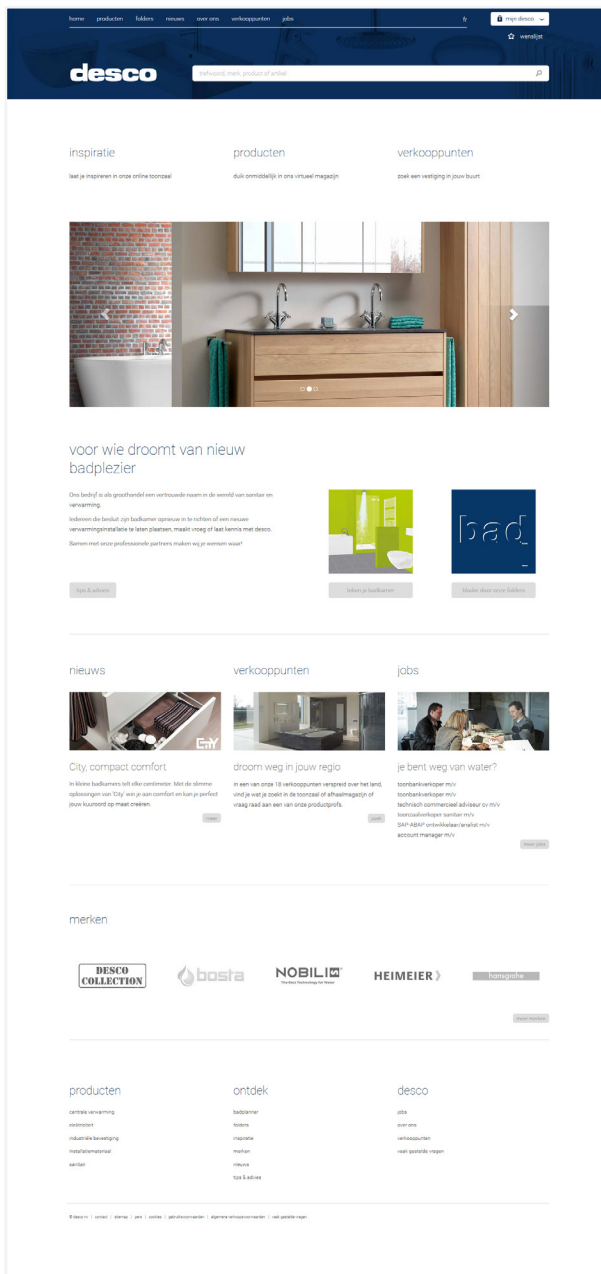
home producten folders nieuws over ons verkooppunten jobs

fr

mijn desco

wenslijst

desco

trefwoord, merk, product of artikel

inspiratie

laat je inspireren in onze online toonzaal

producten

duik onmiddellijk in ons virtueel magazijn

verkooppunten

zoek een vestiging in jouw buurt

voor wie droomt van nieuw badplezier

Ons bedrijf is als groothandel een vertrouwde naam in de wereld van sanitair en verwarming.

Iedereen die besluit zijn badkamer opnieuw in te richten of een nieuwe verwarmingsinstallatie te laten plaatsen, maakt vroeg of laat kennis met desco.

Samen met onze professionele partners maken wij je wensen waar!

tips & advies

teken je badkamer

bad_

blader door onze folders

nieuws

City, compact comfort

In kleine badkamers telt elke centimeter. Met de slimme oplossingen van 'City' win je aan comfort en kan je perfect jouw kuuroord op maat creëren.

meer

verkooppunten

droom weg in jouw regio

In een van onze 18 verkooppunten verspreid over het land, vind je wat je zoekt in de toonzaal of afhaalmagazijn of vraag raad aan een van onze productprofs.

zoek

jobs

je bent weg van water?

toonbankverkoper m/v
toonbankverkoper m/v
technisch commercieel adviseur cv m/v
toonzaalverkoper sanitair m/v
SAP ABAP ontwikkelaar/analist m/v
account manager m/v

meer jobs

merken

DESCO COLLECTION

bosta

NOBILI The Best Technology for Water

HEIMEIER

hansgrohe

meer merken

producten

centrale verwarming
elektriciteit
industriële bevestiging
installatiemateriaal
sanitair

ontdek

badplanner
folders
inspiratie
merken
nieuws
tips & advies

desco

jobs
over ons
verkooppunten
vaak gestelde vragen

© desco.nv | contact | sitemap | pers | cookies | gebruiksvoorwaarden | algemene verkoopsvoorwaarden | vaak gestelde vragen